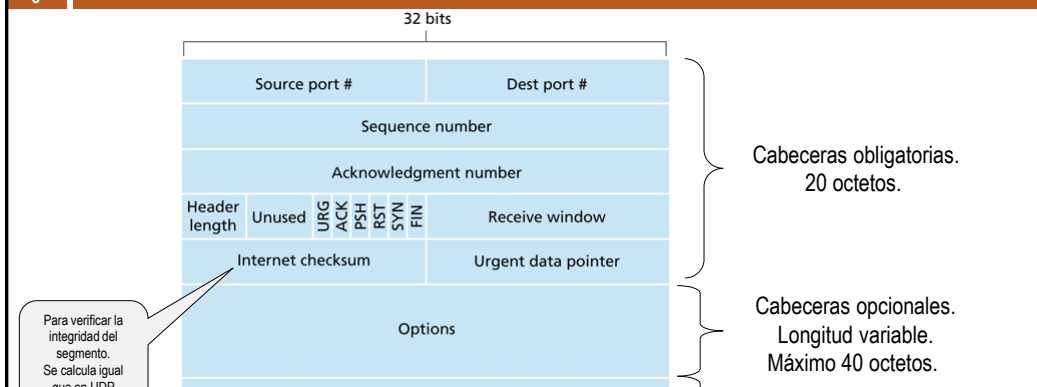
32 bits

| Source port # | | | | | | | | Dest port # |
|---|---|---|---|---|---|---|---|---|
| Sequence number | | | | | | | | |
| Acknowledgment number | | | | | | | | |
| Header length | Unused | URG | ACK | PSH | RST | SYN | FIN | Receive window |
| Internet checksum | | | | | | | | Urgent data pointer |
| Options | | | | | | | | |

Cabeceras obligatorias. 20 octetos.

Cabeceras opcionales. Longitud variable. Máximo 40 octetos.

Para verificar la integridad del segmento. Se calcula igual que en UDP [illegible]